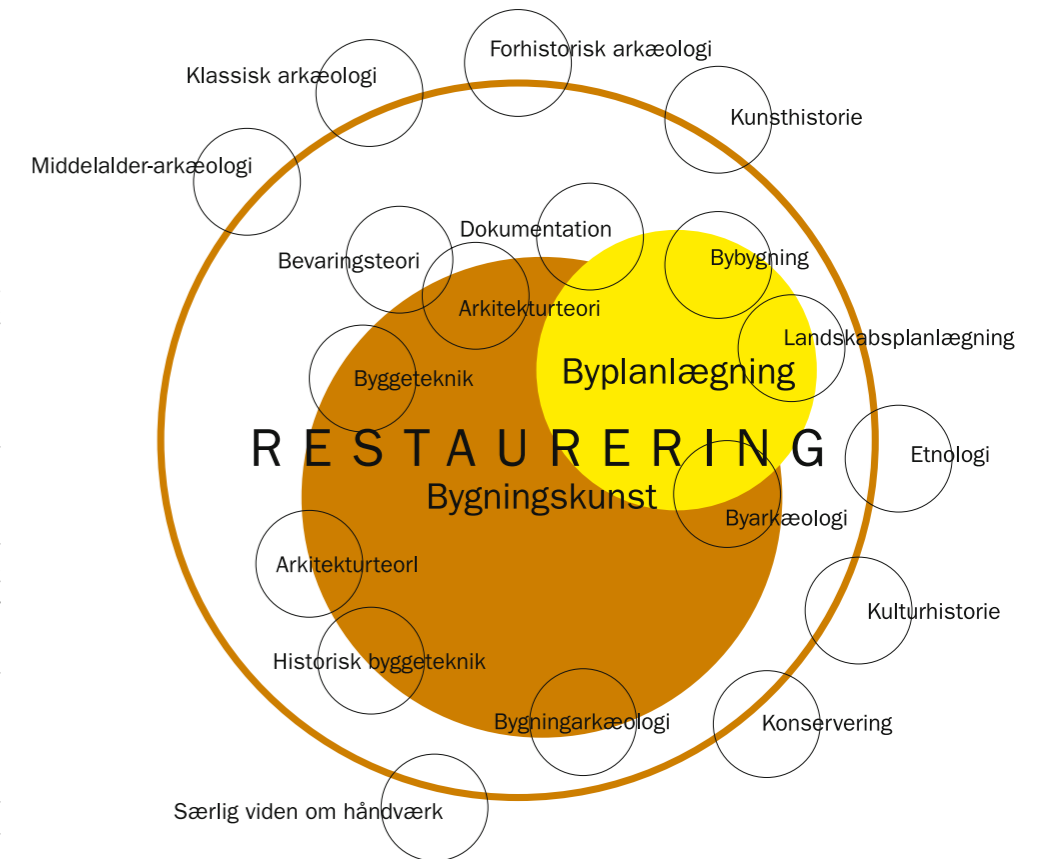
Forhistorisk arkæologi

Klassisk arkæologi

Kunsthistorie

Middelalder-arkæologi

Dokumentation

Bevaringsteori

Bybygning

Arkitekturteori

Landskabsplanlægning

Byplanlægning

Byggeteknik

RESTAURERING

Etnologi

Bygningskunst

Byarkæologi

Arkitekturteorl

Kulturhistorie

Historisk byggeteknik

Bygningarkæologi

Konservering

Særlig viden om håndværk